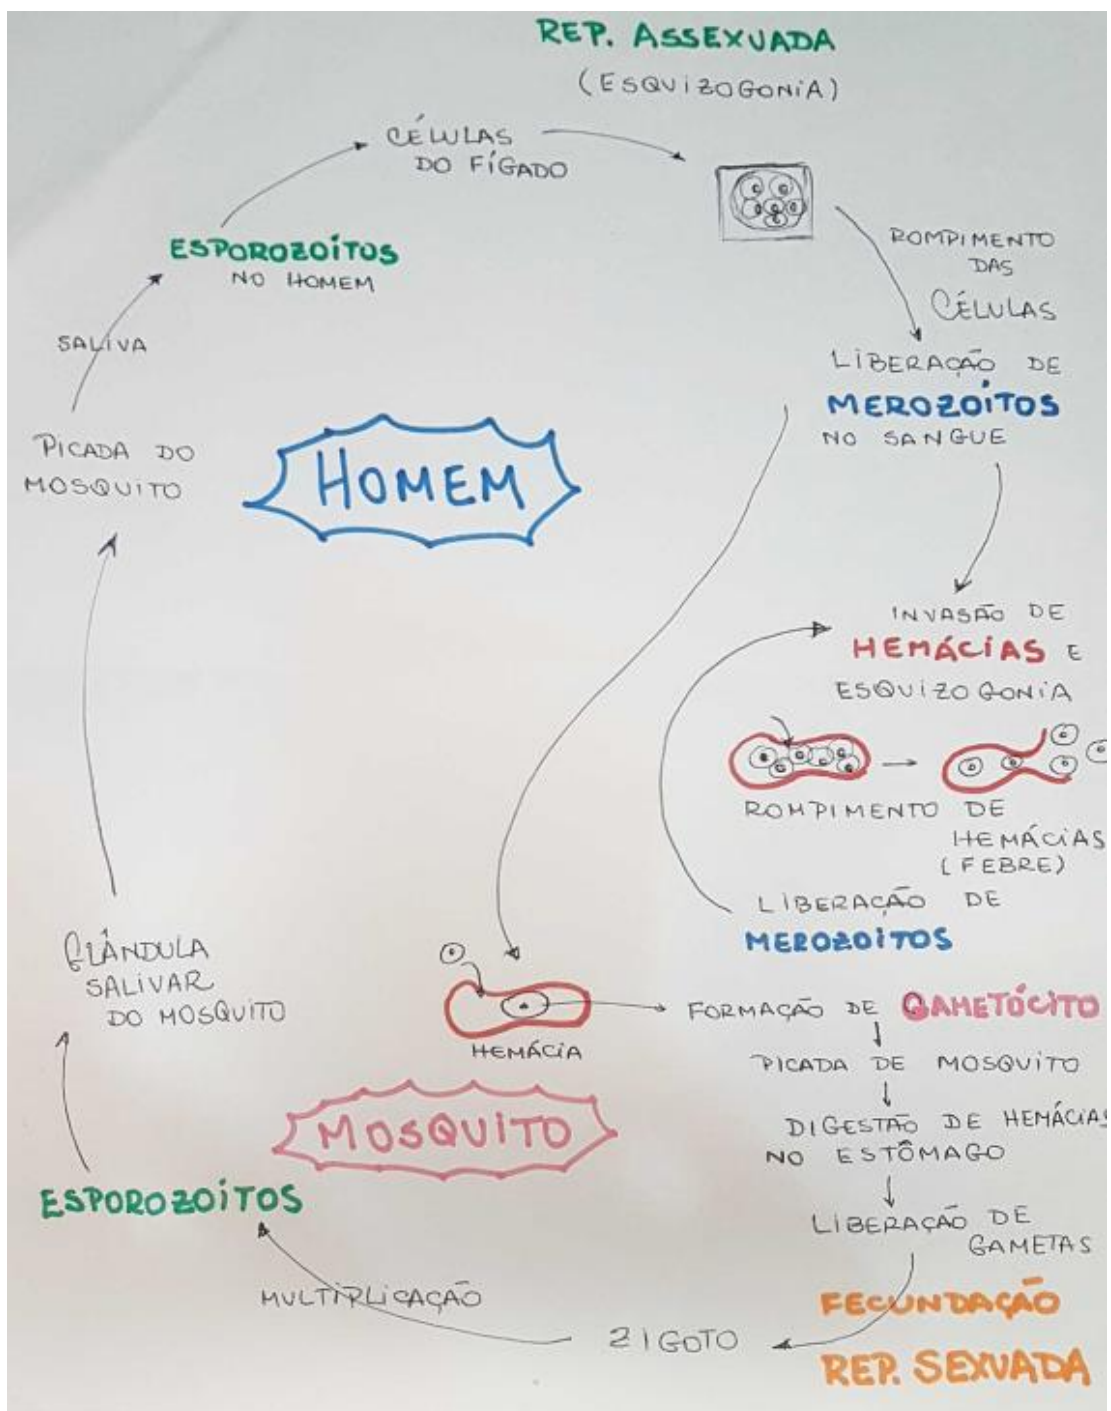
REP. ASSEXUADA
(ESQUIZOGONIA)

CÉLULAS DO FÍGADO

ROMPIMENTO DAS CÉLULAS

LIBERAÇÃO DE MEROZOITOS NO SANGUE

ESPOROZOITOS NO HOMEM

SALIVA

PICADA DO MOSQUITO

HOMEM

INVASÃO DE HEMÁCIAS E ESQUIZOGONIA

ROMPIMENTO DE HEMÁCIAS (FEBRE)

LIBERAÇÃO DE MEROZOITOS

GLÂNDULA SALIVAR DO MOSQUITO

HEMÁCIA

FORMAÇÃO DE GAMETÓCITO
PICADA DE MOSQUITO
DIGESTÃO DE HEMÁCIAS NO ESTÔMAGO
LIBERAÇÃO DE GAMETAS

MOSQUITO

ESPOROZOITOS

MULTIPLICAÇÃO

ZIGOTO

FECUNDAÇÃO
REP. SEXUADA